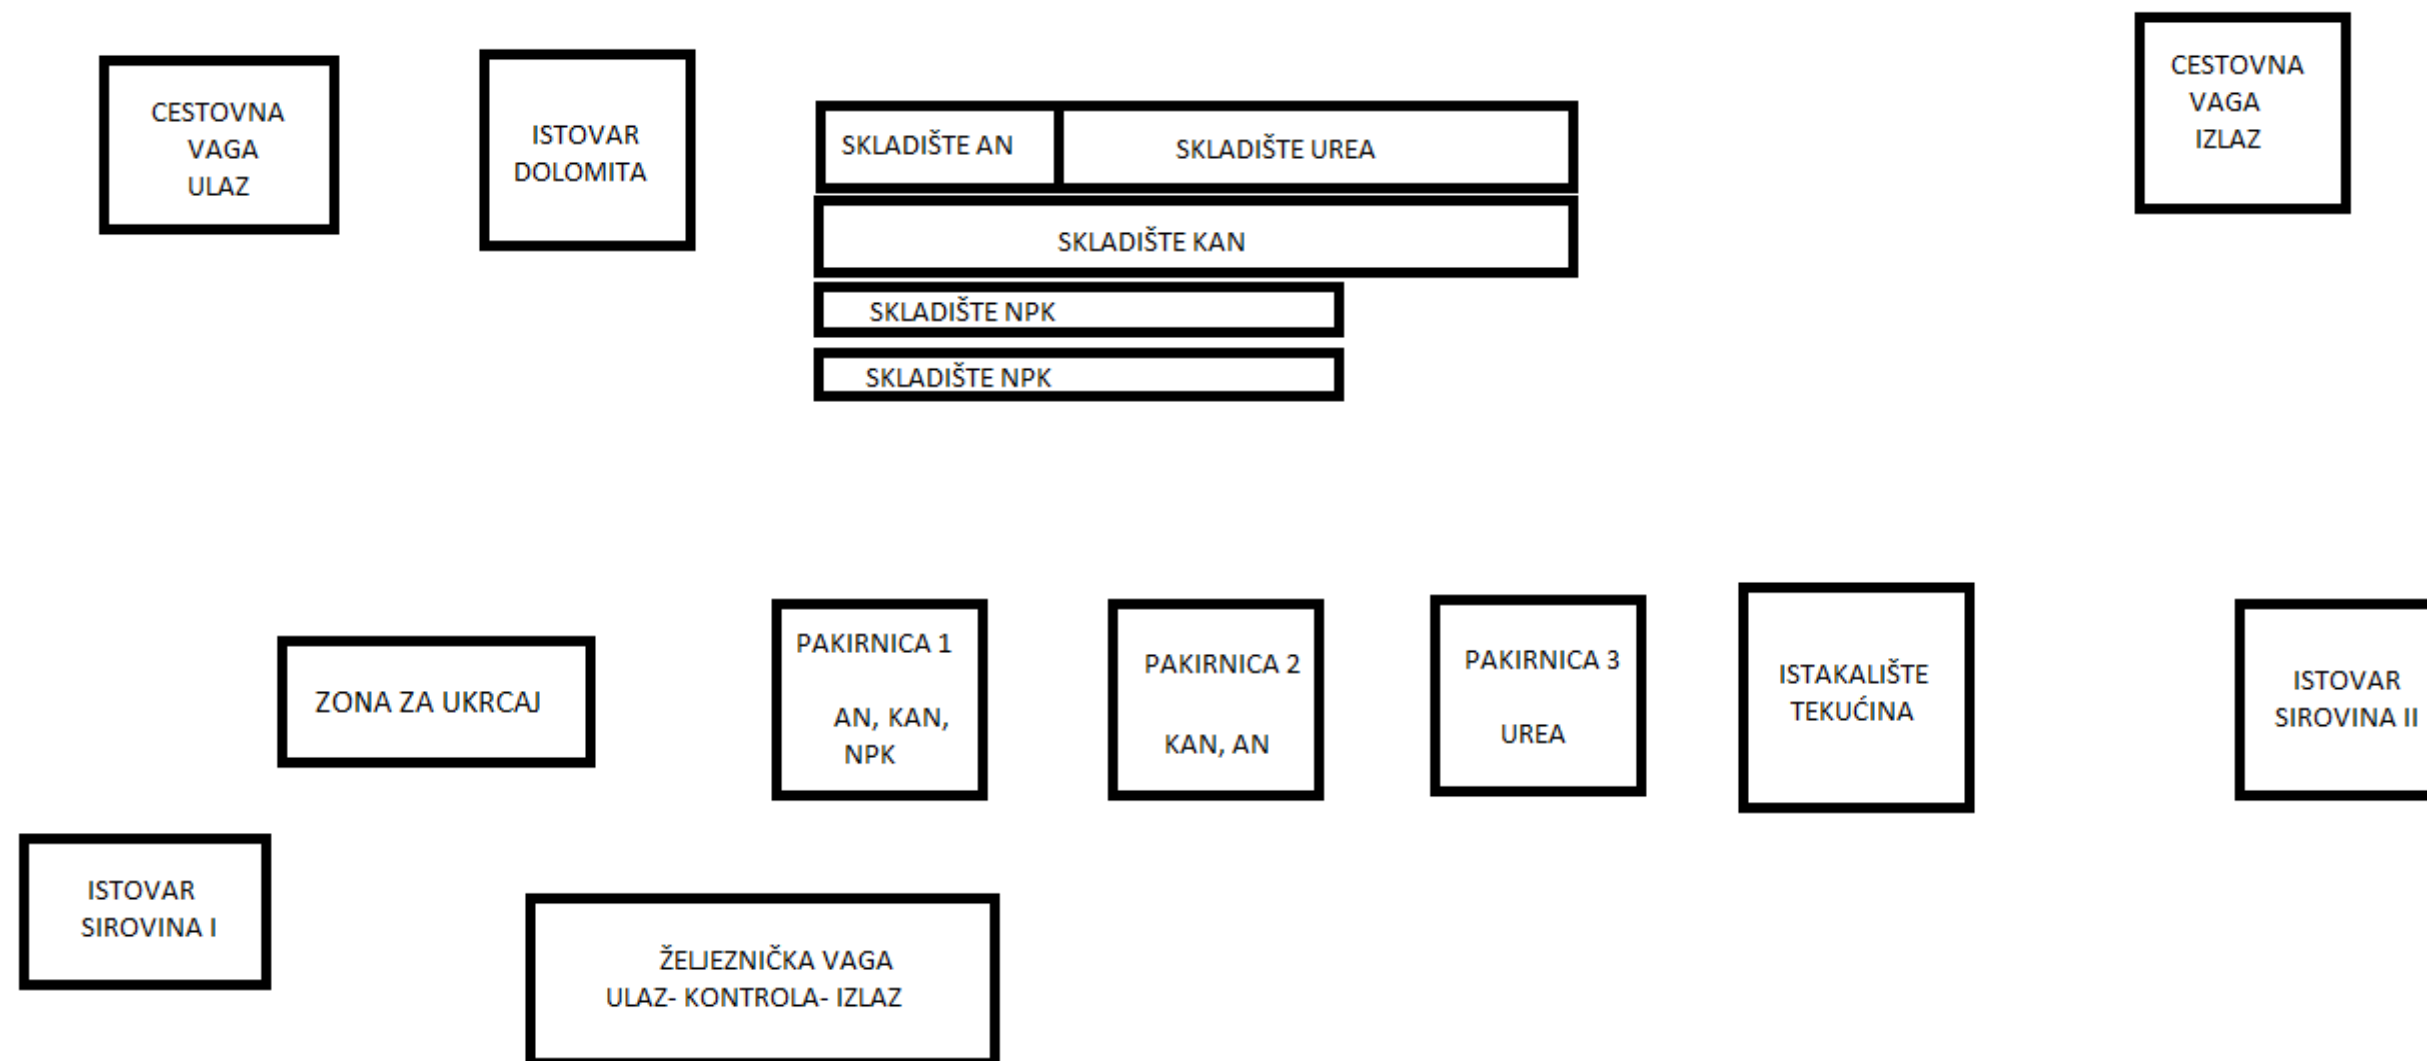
CESTOVNA
VAGA
ULAZ

ISTOVAR
DOLOMITA

SKLADIŠTE AN

SKLADIŠTE UREA

SKLADIŠTE KAN

SKLADIŠTE NPK

SKLADIŠTE NPK

CESTOVNA
VAGA
IZLAZ

ZONA ZA UKRCAJ

PAKIRNICA 1
AN, KAN,
NPK

PAKIRNICA 2
KAN, AN

PAKIRNICA 3
UREA

ISTAKALIŠTE
TEKUĆINA

ISTOVAR
SIROVINA II

ISTOVAR
SIROVINA I

ŽELJEZNIČKA VAGA
ULAZ- KONTROLA- IZLAZ